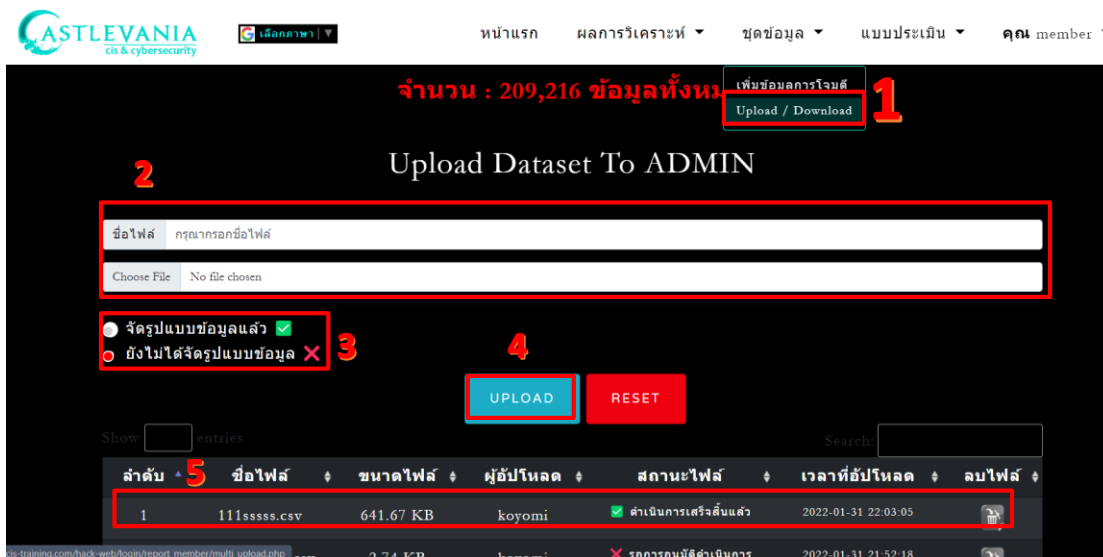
CASTLEVANIA
cis & cybersecurity

เลือกภาษา | ▼

หน้าแรก ผลการวิเคราะห์ ▼ ชุดข้อมูล ▼ แบบประเมิน ▼ คุณ member

จำนวน : 209,216 ข้อมูลทั้งหม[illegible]

เพิ่มข้อมูลการโจมตี
Upload / Download

1

Upload Dataset To ADMIN

2

ชื่อไฟล์ กรุณากรอกชื่อไฟล์

Choose File No file chosen

จัดรูปแบบข้อมูลแล้ว
ยังไม่ได้จัดรูปแบบข้อมูล

3

4

UPLOAD RESET

Show entries

Search:

| ลำดับ 5 | ชื่อไฟล์ | ขนาดไฟล์ | ผู้อัปโหลด | สถานะไฟล์ | เวลาที่อัปโหลด | ลบไฟล์ |
|---|---|---|---|---|---|---|
| 1 | 111sssss.csv | 641.67 KB | koyomi | ดำเนินการเสร็จสิ้นแล้ว | 2022-01-31 22:03:05 | |
| | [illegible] | 2.74 KB | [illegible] | รอการอนุมัติดำเนินการ | 2022-01-31 21:52:18 | |

cis-training.com/hack-web/login/report_member/multi_upload.php